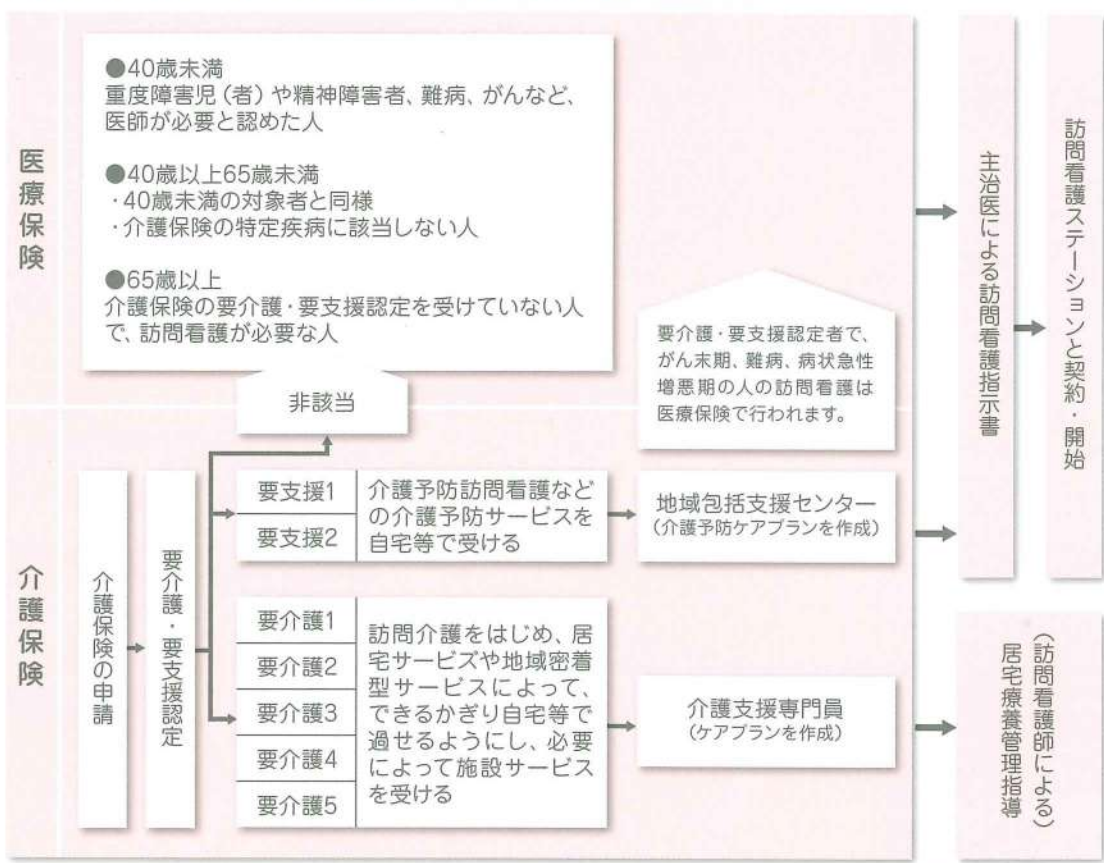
医療保険

●40歳未満
重度障害児（者）や精神障害者、難病、がんなど、医師が必要と認めた人

●40歳以上65歳未満
・40歳未満の対象者と同様
・介護保険の特定疾病に該当しない人

●65歳以上
介護保険の要介護・要支援認定を受けていない人で、訪問看護が必要な人

要介護・要支援認定者で、がん末期、難病、病状急性増悪期の人の訪問看護は医療保険で行われます。

非該当

介護保険

介護保険の申請

要介護・要支援認定

要支援1
要支援2

介護予防訪問看護などの介護予防サービスを自宅等で受ける

地域包括支援センター
（介護予防ケアプランを作成）

要介護1
要介護2
要介護3
要介護4
要介護5

訪問介護をはじめ、居宅サービスや地域密着型サービスによって、できるかぎり自宅等で過せるようにし、必要によって施設サービスを受ける

介護支援専門員
（ケアプランを作成）

主治医による訪問看護指示書

訪問看護ステーションと契約・開始

居宅療養管理指導
（訪問看護師による）